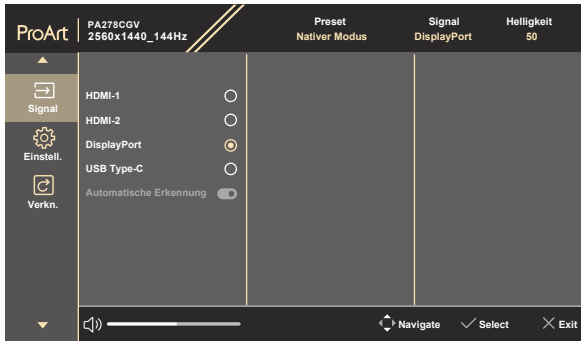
ProArt PA278CGV 2560x1440_144Hz

Preset Nativer Modus

Signal DisplayPort

Helligkeit 50

Signal

Einstell.

Verkn.

HDMI-1

HDMI-2

DisplayPort

USB Type-C

Automatische Erkennung

Navigate

Select

Exit